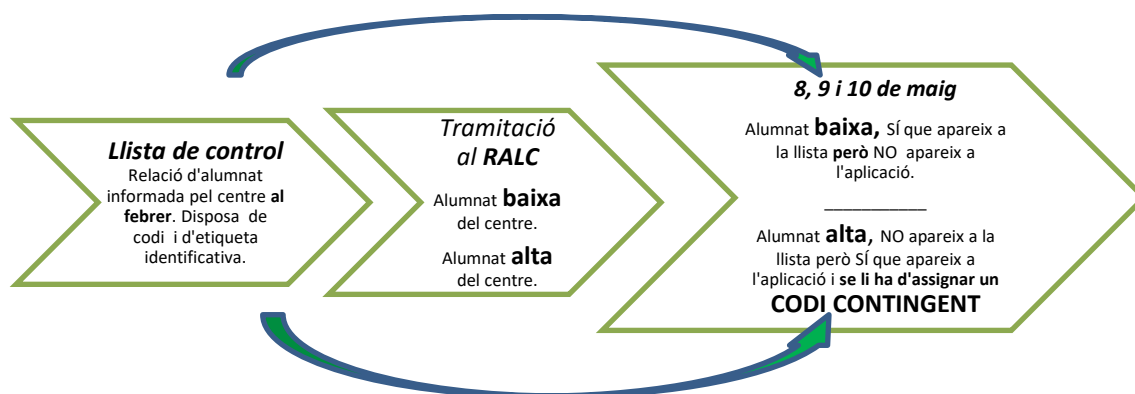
**Llista de control**
Relació d'alumnat informada pel centre **al febrer**. Disposa de codi i d'etiqueta identificativa.

*Tramitació al* ***RALC***

Alumnat **baixa** del centre.

Alumnat **alta** del centre.

***8, 9 i 10 de maig***

Alumnat **baixa,** SÍ que apareix a la llista **però** NO apareix a l'aplicació.

___________

Alumnat **alta**, NO apareix a la llista però SÍ que apareix a l'aplicació i **se li ha d'assignar un CODI CONTINGENT**